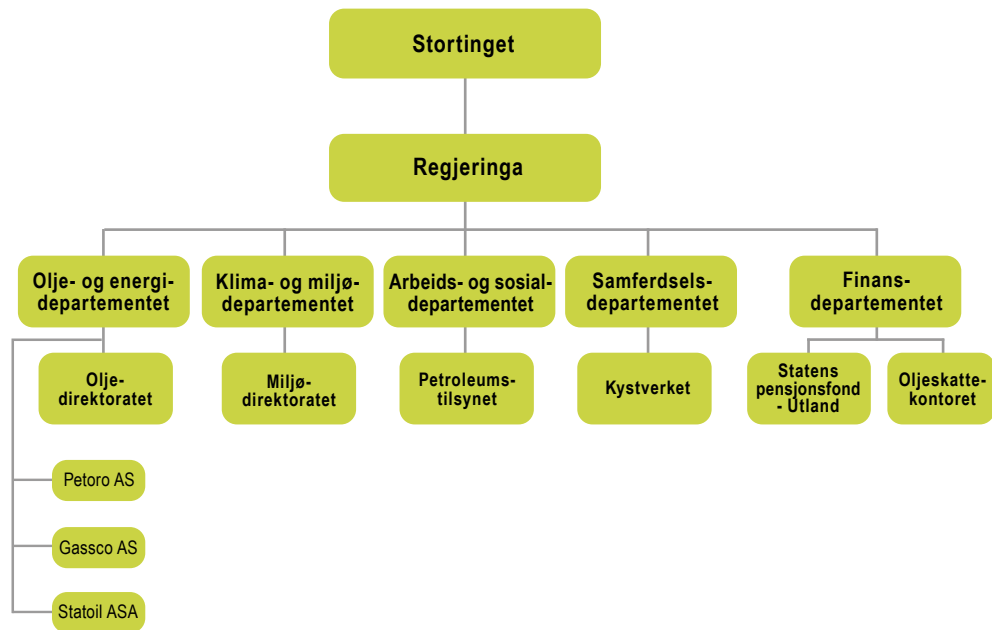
Stortinget

Regjeringa

Olje- og energidepartementet

Klima- og miljødepartementet

Arbeids- og sosialdepartementet

Samferdselsdepartementet

Finansdepartementet

Oljedirektoratet

Miljødirektoratet

Petroleumstilsynet

Kystverket

Statens pensjonsfond - Utland

Oljeskattekontoret

Petoro AS

Gassco AS

Statoil ASA